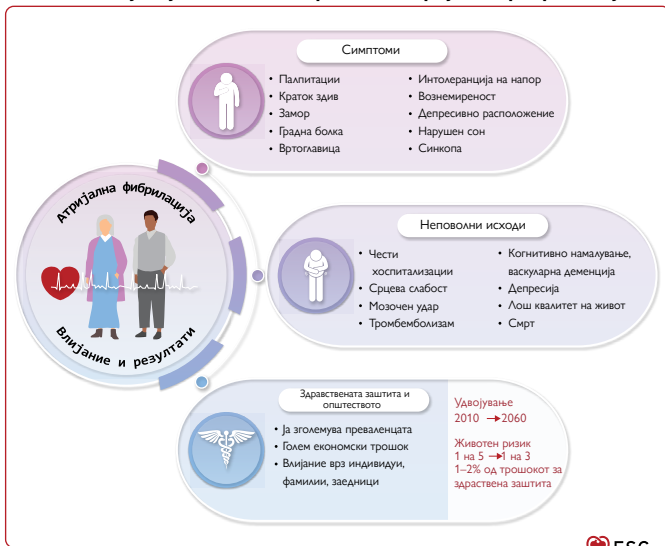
Атријална фибрилација

Влијание и резултати

Симптоми

• Палпитации
• Краток здив
• Замор
• Градна болка
• Вртоглавица

• Интолеранција на напор
• Вознемиреност
• Депресивно расположение
• Нарушен сон
• Синкопа

Неповолни исходи

• Чести хоспитализации
• Срцева слабост
• Мозочен удар
• Тромбемболизам

• Когнитивно намалување, васкуларна деменција
• Депресија
• Лош квалитет на живот
• Смрт

Здравствената заштита и општеството

• Ја зголемува преваленцата
• Голем економски трошок
• Влијание врз индивидуи, фамилии, заедници

Удвојување
2010 → 2060

Животен ризик
1 на 5 → 1 на 3
1–2% од трошокот за здравствена заштита

ESC